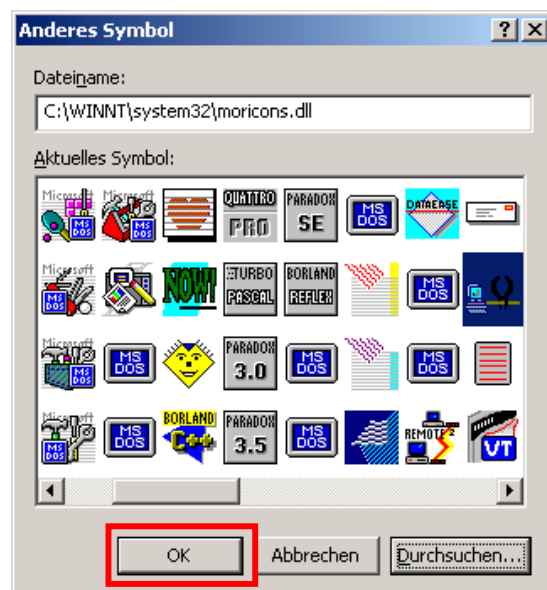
Anderes Symbol

?
X

Dateiname:

C:\WINNT\system32\moricons.dll

Aktuelles Symbol:

Microsoft
MS DOS
Microsoft
MS DOS
QUATTRO PRO
PARADOX SE
MS DOS
DATAEASE
Microsoft
MS DOS
NOW!
TURBO PASCAL
BORLAND REFLEX
MS DOS
Microsoft
MS DOS
MS DOS
PARADOX 3.0
MS DOS
MS DOS
Microsoft
MS DOS
MS DOS
BORLAND C++
PARADOX 3.5
MS DOS
REMOTE 2
VT

OK
Abbrechen
Durchsuchen...